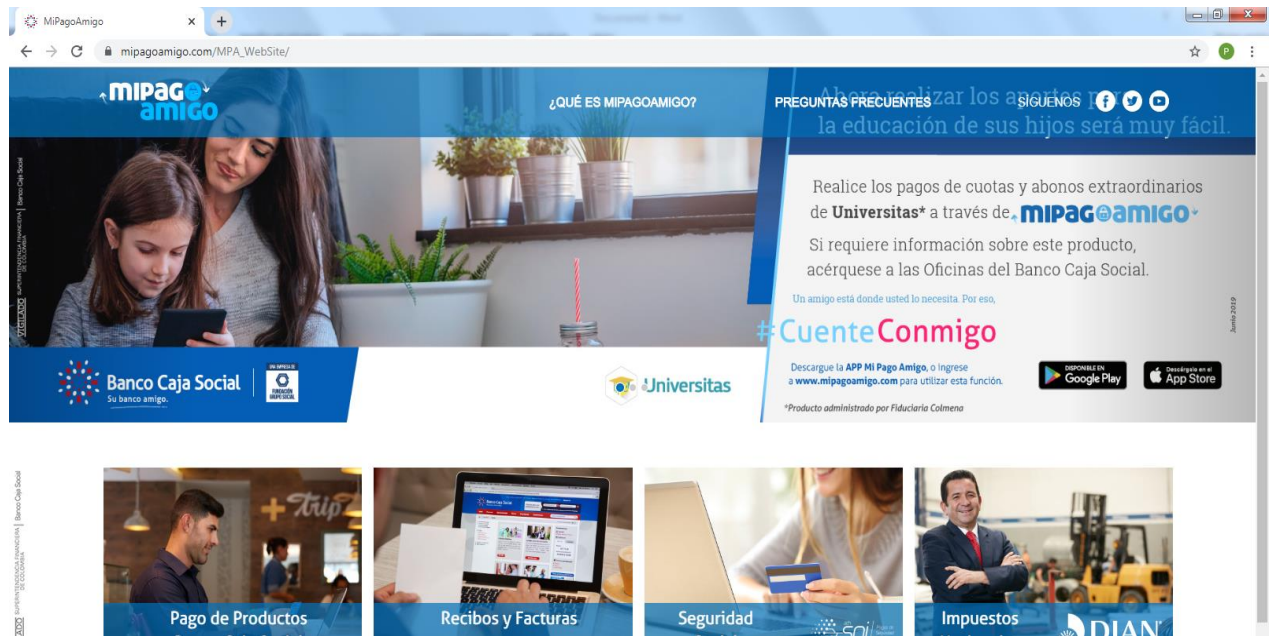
MiPagoAmigo

mipagoamigo.com/MPA_WebSite/

MIPAGO amigo

¿QUÉ ES MIPAGOAMIGO?

PREGUNTAS FRECUENTES

SÍGUENOS

Ahora realizar los aportes para la educación de sus hijos será muy fácil.

Realice los pagos de cuotas y abonos extraordinarios de **Universitas*** a través de MIPAGOAMIGO

Si requiere información sobre este producto, acérquese a las Oficinas del Banco Caja Social.

Un amigo está donde usted lo necesita. Por eso,

#CuenteConmigo

Junio 2019

Banco Caja Social
Su banco amigo.

UNA EMPRESA DE FUNDACIÓN GRUPO SOCIAL

Universitas

Descargue la APP Mi Pago Amigo, o ingrese a www.mipagoamigo.com para utilizar esta función.

DISPONIBLE EN Google Play

Descárgalo en el App Store

*Producto administrado por Fiduciaria Colmena

VIGILADO SUPERINTENDENCIA FINANCIERA DE COLOMBIA | Banco Caja Social

Pago de Productos

Recibos y Facturas

Seguridad

Impuestos

DIAN